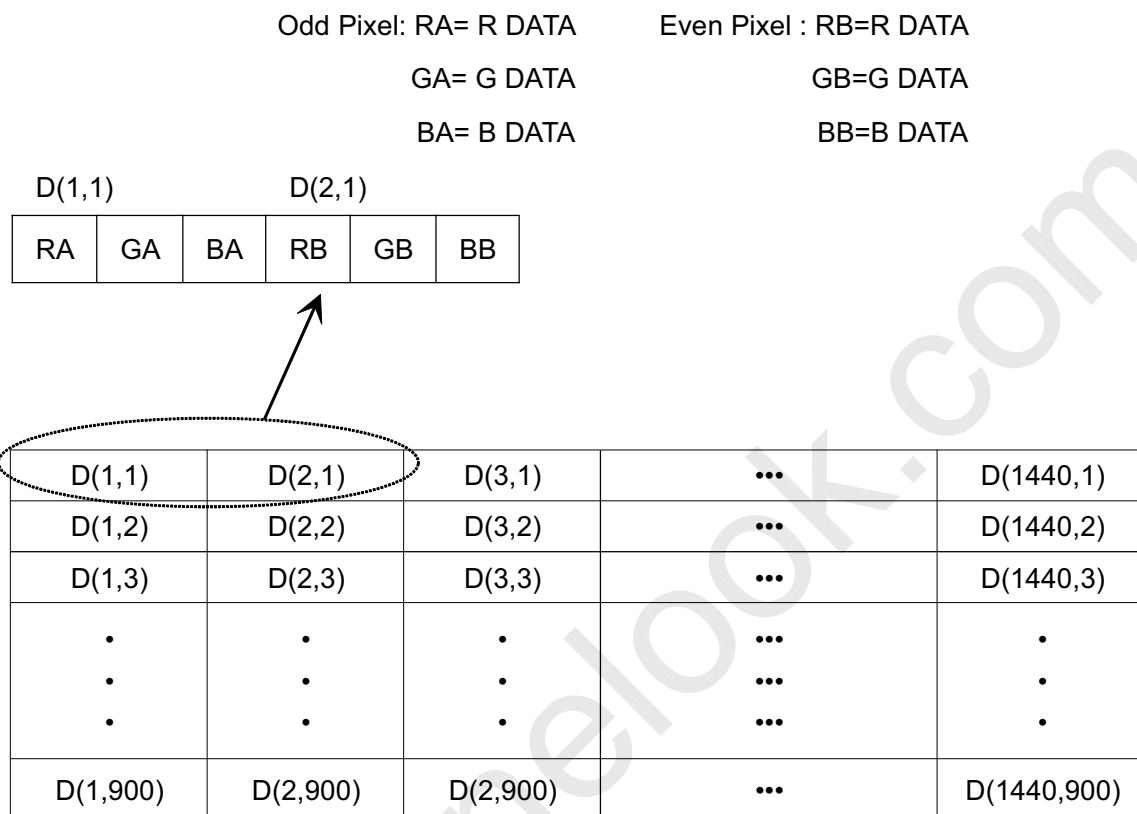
Odd Pixel: RA= R DATA
GA= G DATA
BA= B DATA

Even Pixel : RB=R DATA
GB=G DATA
BB=B DATA

D(1,1) D(2,1)

| RA | GA | BA | RB | GB | BB |
|---|---|---|---|---|---|

| D(1,1) | D(2,1) | D(3,1) | ••• | D(1440,1) |
|---|---|---|---|---|
| D(1,2) | D(2,2) | D(3,2) | ••• | D(1440,2) |
| D(1,3) | D(2,3) | D(3,3) | ••• | D(1440,3) |
| • • • | • • • | • • • | ••• ••• ••• | • • • |
| D(1,900) | D(2,900) | D(2,900) | ••• | D(1440,900) |

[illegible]elook.com